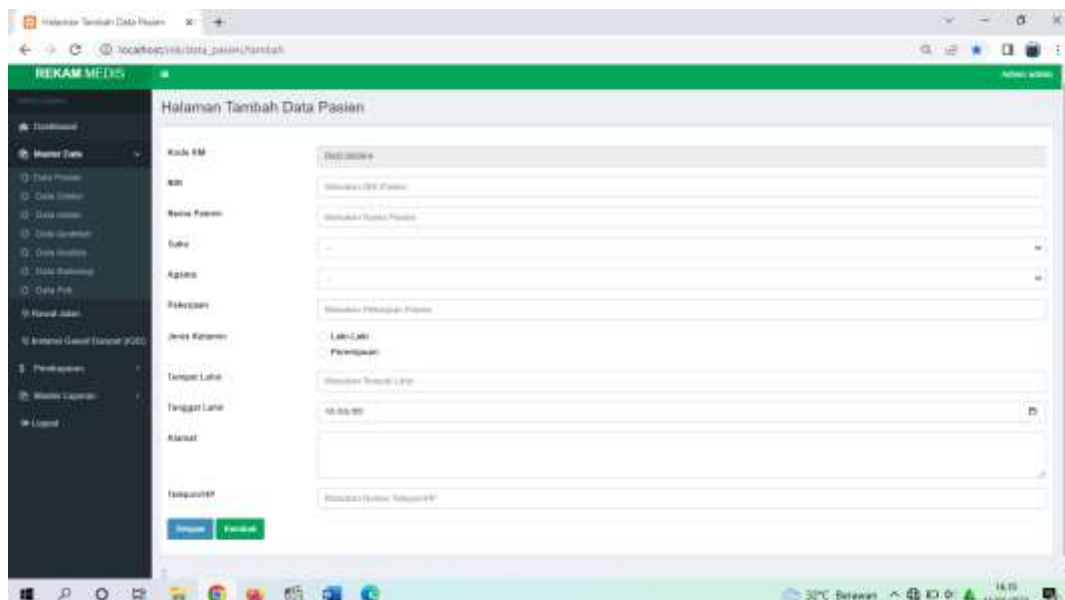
Halaman Tambah Data Pasien ×

localhost/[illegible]/data_pasien/tambah

REKAM MEDIS

Admin admin

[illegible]

Dashboard

Master Data

Data Pasien

Data Dokter

Data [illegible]

Data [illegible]

Data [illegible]

Data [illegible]

Data Poli

Rawat Jalan

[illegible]

Pembayaran

Master Laporan

Logout

Halaman Tambah Data Pasien

Kode RM

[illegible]

NIK

Masukkan NIK Pasien

Nama Pasien

Masukkan Nama Pasien

Suku

--

Agama

--

Pekerjaan

Masukkan Pekerjaan Pasien

Jenis Kelamin

Laki-Laki

Perempuan

Tempat Lahir

Masukkan Tempat Lahir

Tanggal Lahir

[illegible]

Alamat

Telepon/HP

Masukkan Nomor Telepon/HP

Simpan

Kembali

32°C Berawan

16:15